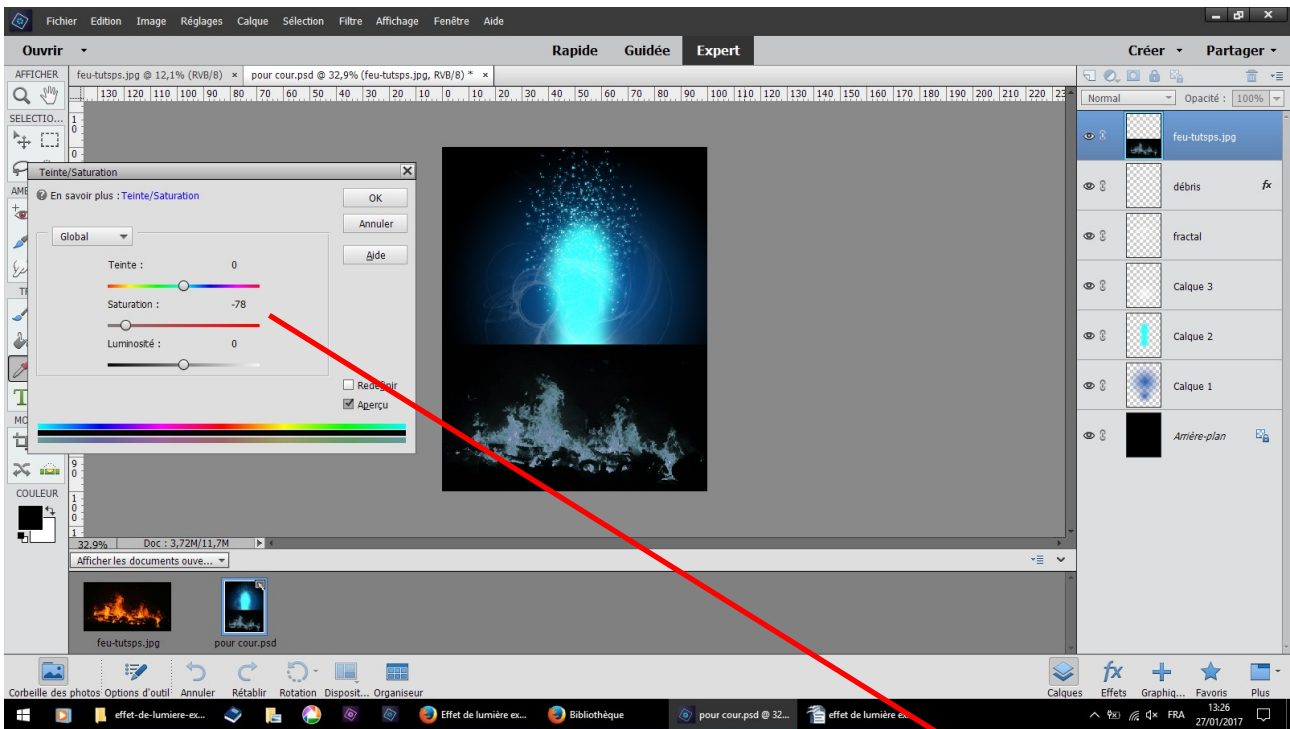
Fichier Edition Image Réglages Calque Sélection Filtre Affichage Fenêtre Aide

Ouvrir

Rapide Guidée Expert

Créer Partager

AFFICHER

feu-tutsps.jpg @ 12,1% (RVB/8) ×

pour cour.psd @ 32,9% (feu-tutsps.jpg, RVB/8) * ×

130 120 110 100 90 80 70 60 50 40 30 20 10 0 10 20 30 40 50 60 70 80 90 100 110 120 130 140 150 160 170 180 190 200 210 220 23

SELECTIO...

Teinte/Saturation

En savoir plus : Teinte/Saturation

OK

Annuler

Aide

Global

Teinte : 0

Saturation : -78

Luminosité : 0

Redéfinir

Aperçu

COULEUR

32,9% Doc : 3,72M/11,7M

Afficher les documents ouve...

feu-tutsps.jpg

pour cour.psd

Normal

Opacité : 100%

feu-tutsps.jpg

débris

fractal

Calque 3

Calque 2

Calque 1

Arrière-plan

Corbeille des photos Options d'outil Annuler Rétablir Rotation Disposit... Organiseur

Calques Effets Graphiq... Favoris Plus

effet-de-lumiere-ex...

Effet de lumière ex...

Bibliothèque

pour cour.psd @ 32...

effet de lumière ex

FRA 13:26 27/01/2017